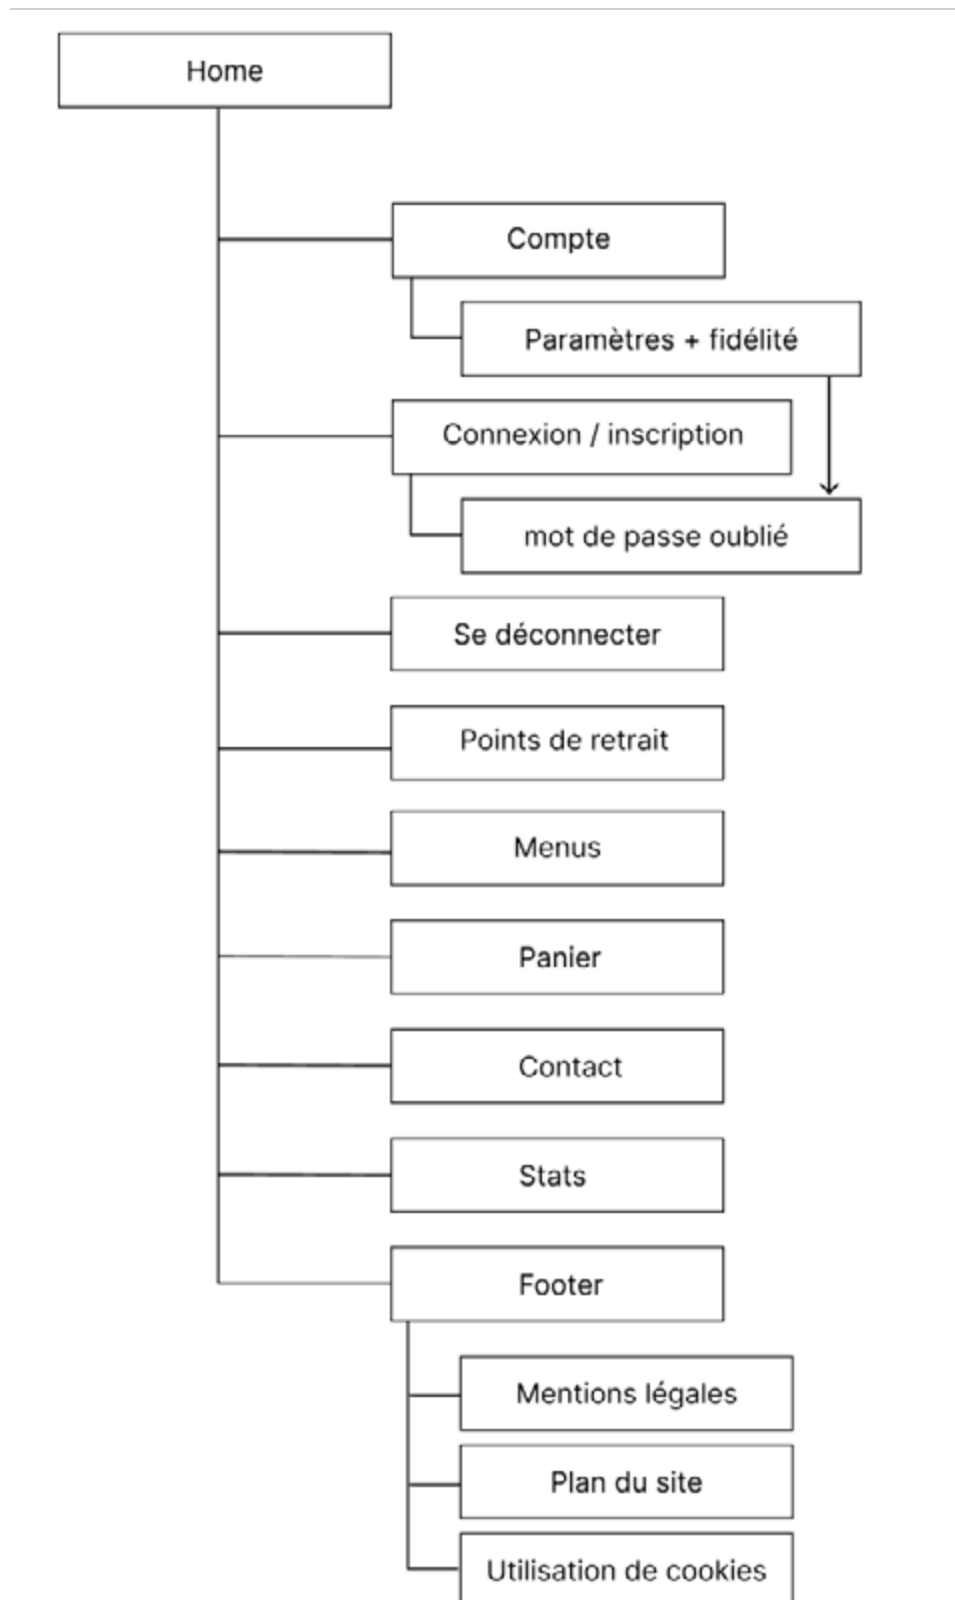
Home

Compte

Paramètres + fidélité

Connexion / inscription

mot de passe oublié

Se déconnecter

Points de retrait

Menus

Panier

Contact

Stats

Footer

Mentions légales

Plan du site

Utilisation de cookies